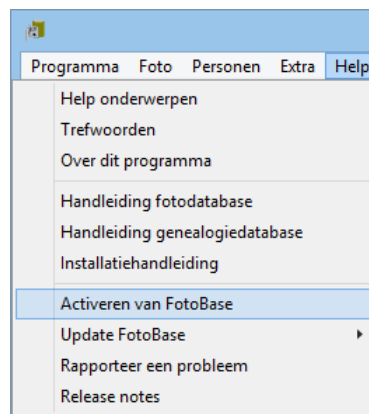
Programma Foto Personen Extra Help

Help onderwerpen
Trefwoorden
Over dit programma

Handleiding fotodatabase
Handleiding genealogiedatabase
Installatiehandleiding

Activeren van FotoBase
Update FotoBase
Rapporteer een probleem
Release notes